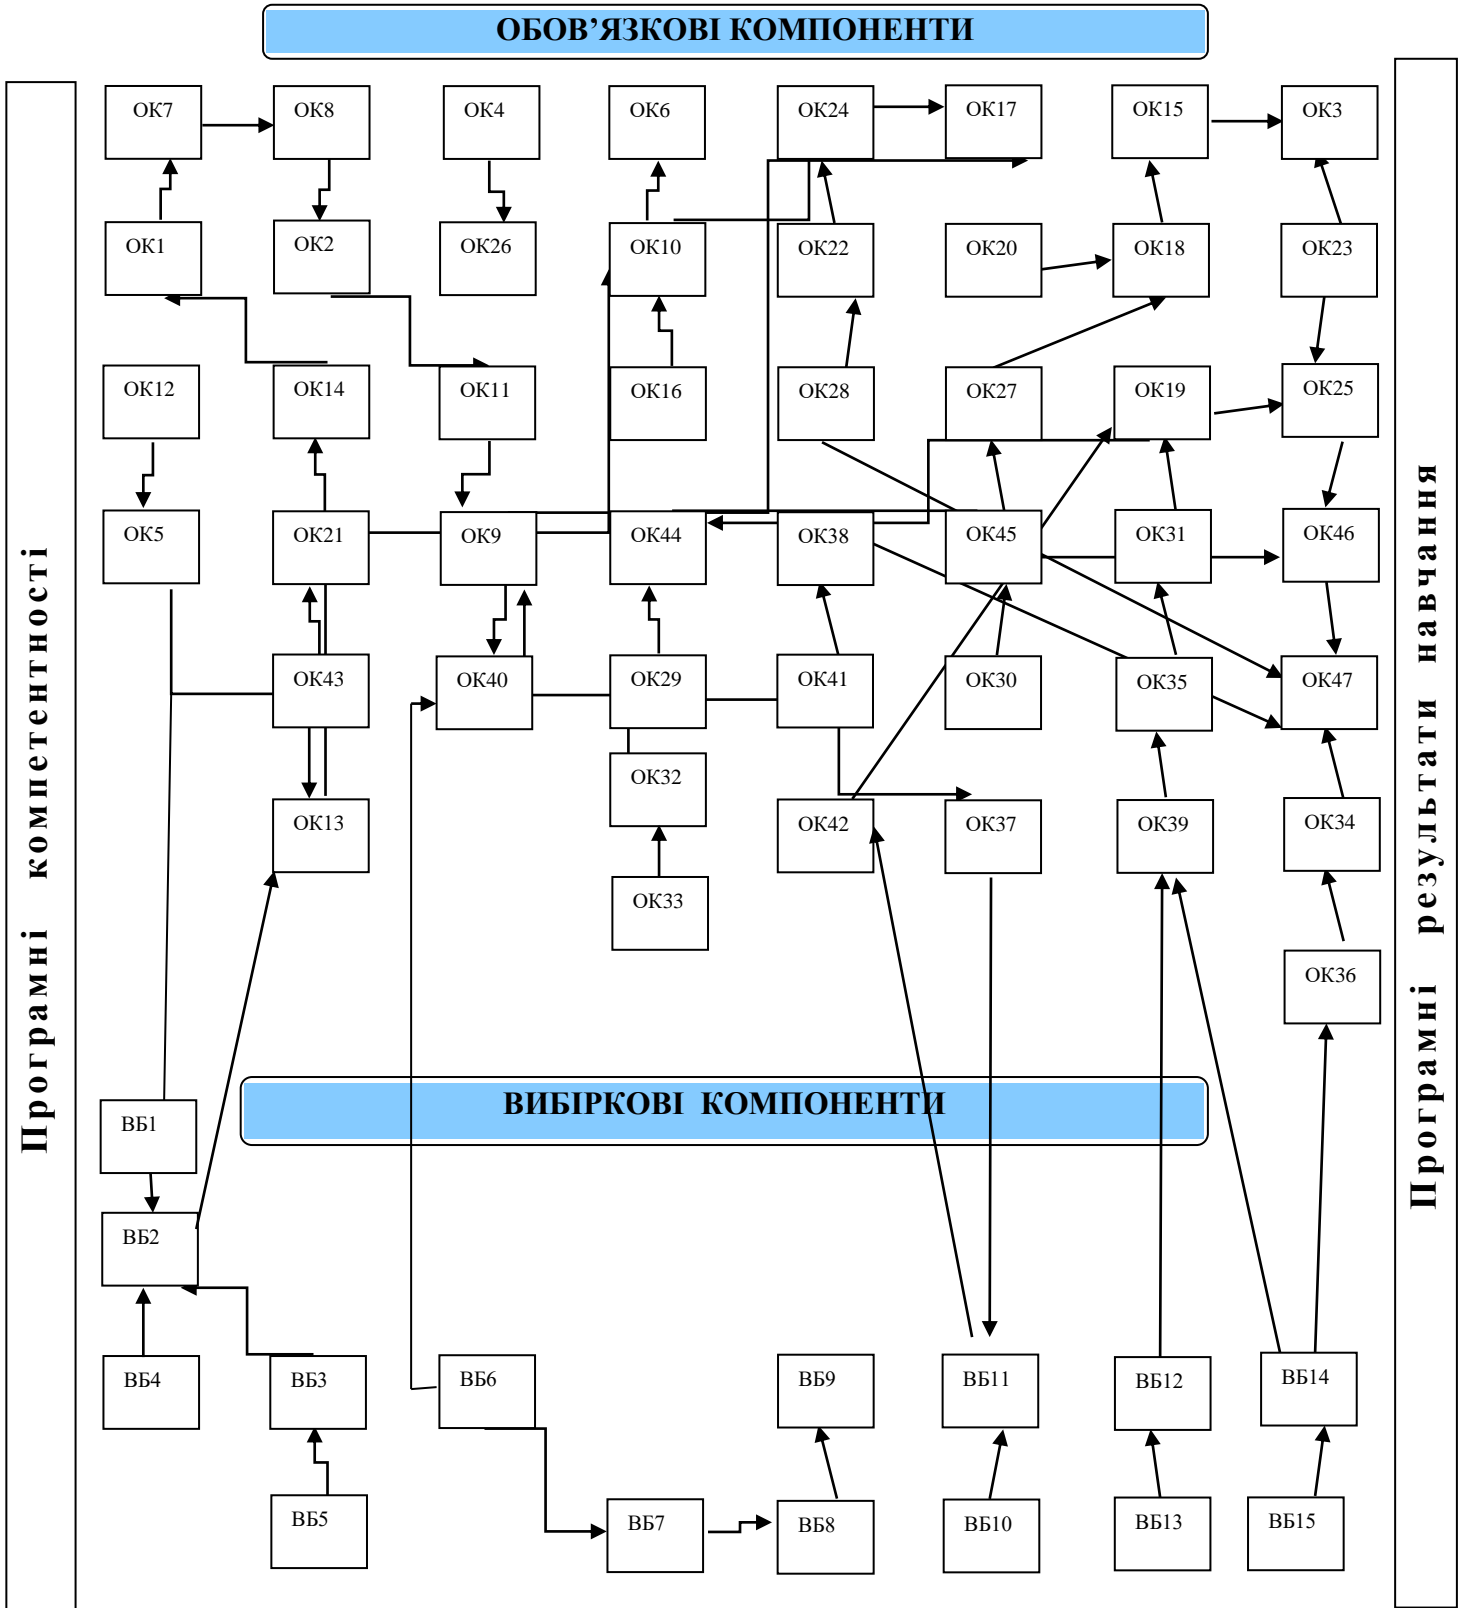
ОБОВ'ЯЗКОВІ КОМПОНЕНТИ

Програмні компетентності

Програмні результати навчання

ОК7
ОК8
ОК4
ОК6
ОК24
ОК17
ОК15
ОК3
ОК1
ОК2
ОК26
ОК10
ОК22
ОК20
ОК18
ОК23
ОК12
ОК14
ОК11
ОК16
ОК28
ОК27
ОК19
ОК25
ОК5
ОК21
ОК9
ОК44
ОК38
ОК45
ОК31
ОК46
ОК43
ОК40
ОК29
ОК41
ОК30
ОК35
ОК47
ОК32
ОК13
ОК42
ОК37
ОК39
ОК34
ОК33
ОК36

ВИБІРКОВІ КОМПОНЕНТИ

ВБ1
ВБ2
ВБ4
ВБ3
ВБ6
ВБ9
ВБ11
ВБ12
ВБ14
ВБ5
ВБ7
ВБ8
ВБ10
ВБ13
ВБ15